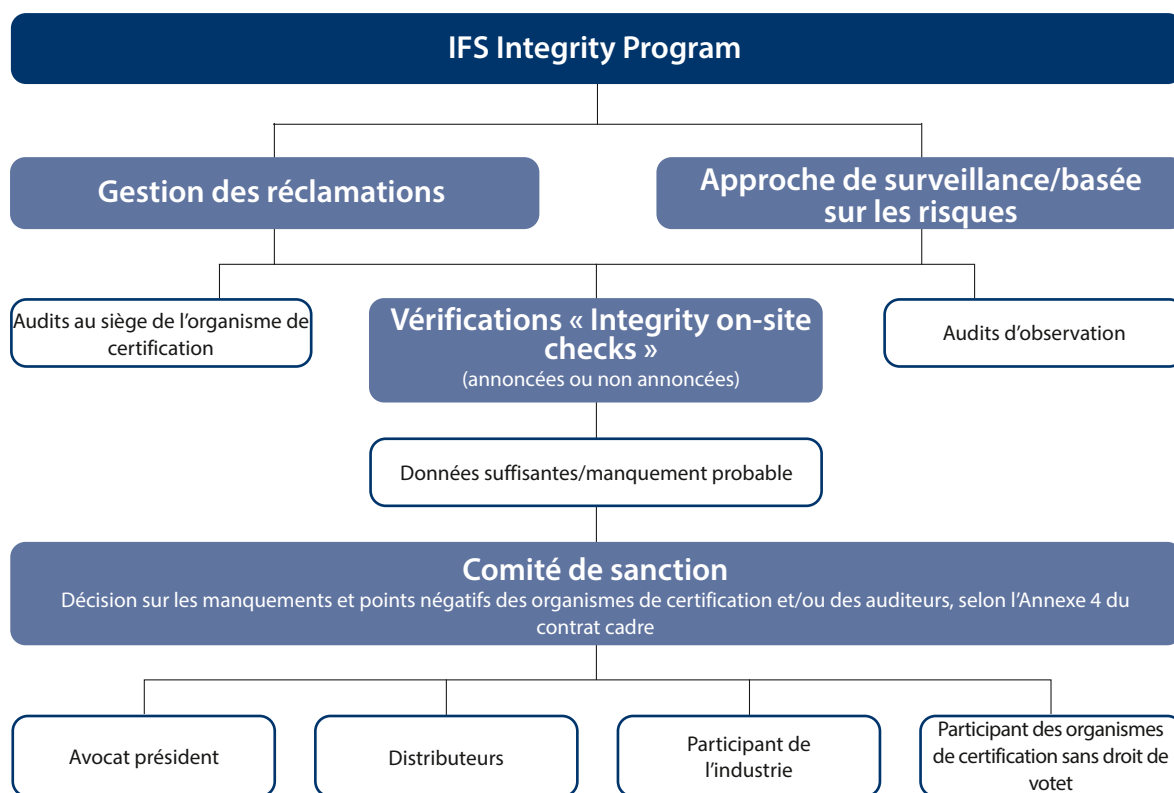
IFS Integrity Program

Gestion des réclamations

Approche de surveillance/basée sur les risques

Audits au siège de l'organisme de certification

Vérifications « Integrity on-site checks »
(annoncées ou non annoncées)

Audits d'observation

Données suffisantes/manquement probable

Comité de sanction
Décision sur les manquements et points négatifs des organismes de certification et/ou des auditeurs, selon l'Annexe 4 du contrat cadre

Avocat président

Distributeurs

Participant de l'industrie

Participant des organismes de certification sans droit de votet